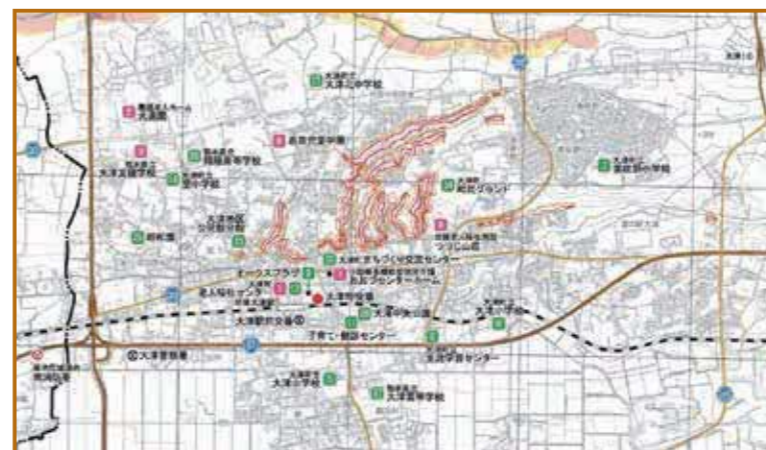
大津町立
大津北中学校

養護老人ホーム
大津園

熊本県立
翔陽高等学校

熊本県立
大津支援学校

美咲野保育園

室小学校

大津町
町民グラウンド

大津町立
美咲野小学校

大津町
文化ホール

大津町まちづくり交流センター

オークスプラザ

老人福祉センター

大津町役場

大津駅前交番

子育て・健康センター

大津町図書館

大津町立
大津小学校

熊本県立
大津高等学校

大津町
大津東小学校

大津学習センター

大津警察署

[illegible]